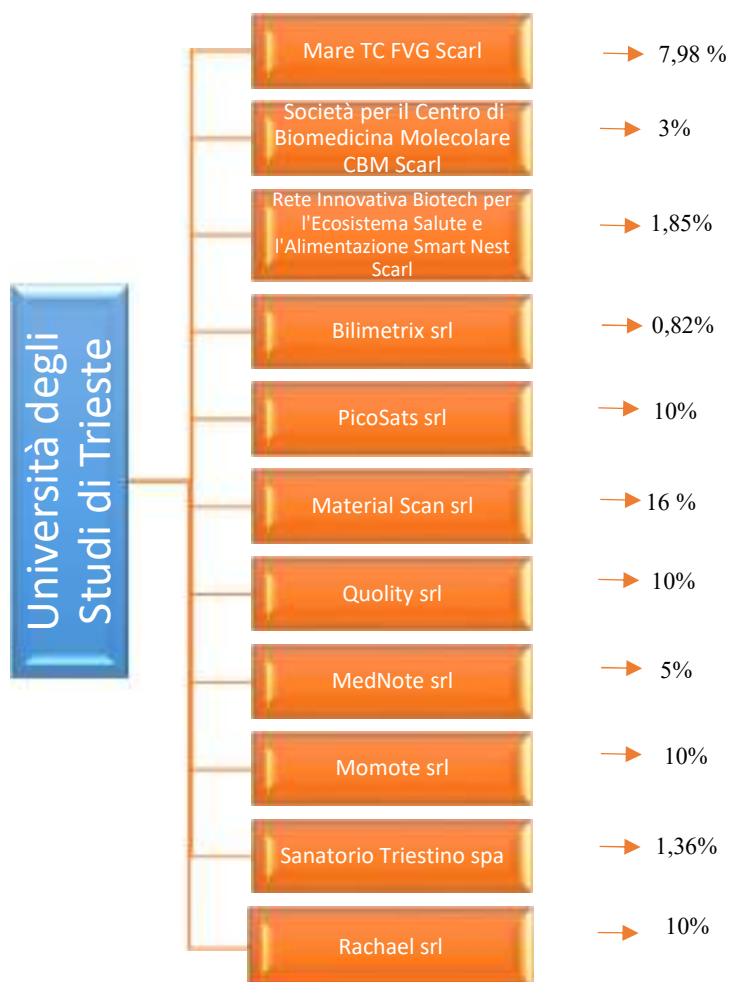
Università degli Studi di Trieste

Mare TC FVG Scarl 7,98 %

Società per il Centro di Biomedicina Molecolare CBM Scarl 3%

Rete Innovativa Biotech per l'Ecosistema Salute e l'Alimentazione Smart Nest Scarl 1,85%

Bilimetrix srl 0,82%

PicoSats srl 10%

Material Scan srl 16 %

Quolity srl 10%

MedNote srl 5%

Momote srl 10%

Sanatorio Triestino spa 1,36%

Rachael srl 10%